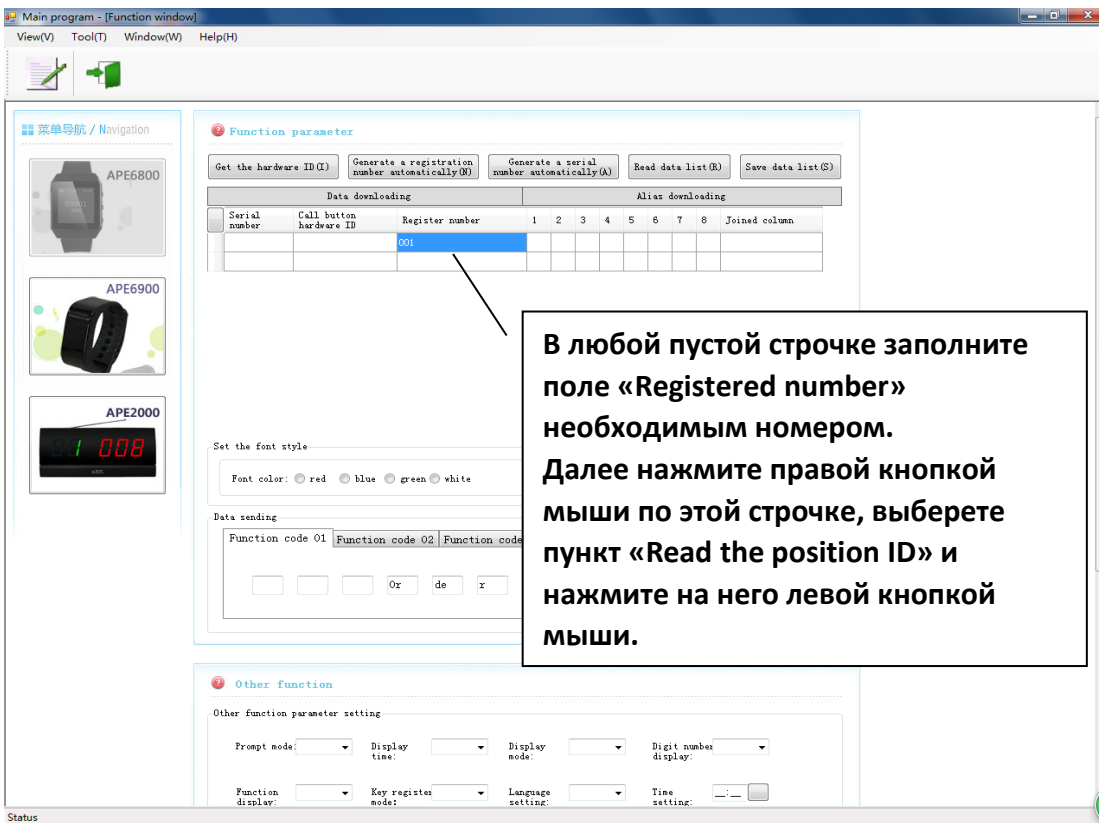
Main program - [Function window]

View(V) Tool(T) Window(W) Help(H)

菜单导航 / Navigation

APE6800

APE6900

APE2000

01 008

Function parameter

Get the hardware ID(I) | Generate a registration number automatically(N) | Generate a serial number automatically(A) | Read data list(R) | Save data list(S)

| Data downloading | | | Alias downloading | | | | | | | | | |
|---|---|---|---|---|---|---|---|---|---|---|---|---|
| Serial number | Call button hardware ID | Register number | 1 | 2 | 3 | 4 | 5 | 6 | 7 | 8 | Joined column |
| | | 001 | | | | | | | | | |
| | | | | | | | | | | | |

В любой пустой строчке заполните поле «Registered number» необходимым номером.
Далее нажмите правой кнопкой мыши по этой строчке, выберете пункт «Read the position ID» и нажмите на него левой кнопкой мыши.

Set the font style

Font color: red blue green white

Data sending

Function code 01 | Function code 02 | Function code

Or de r

Other function

Other function parameter setting

Prompt mode: Display time: Display mode: Digit number display:

Function display: Key register mode: Language setting: Time setting: __:__

Status